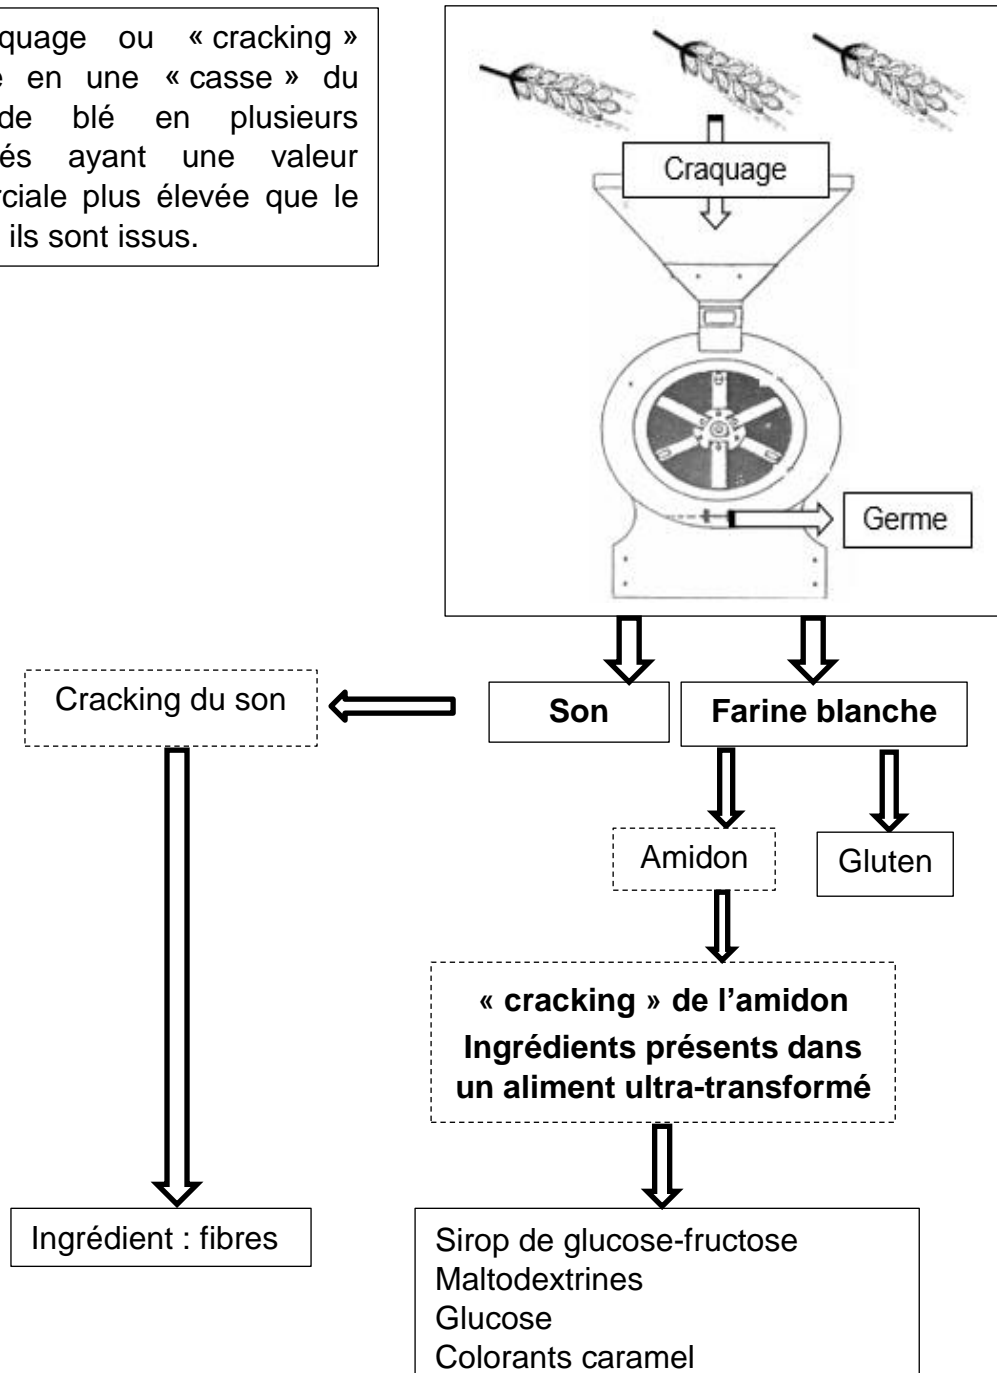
quage ou « cracking » e en une « casse » du de blé en plusieurs és ayant une valeur rciale plus élevée que le ils sont issus.

Craquage

Germe

Cracking du son

Son

Farine blanche

Amidon

Gluten

« cracking » de l'amidon
Ingrédients présents dans un aliment ultra-transformé

Ingrédient : fibres

Sirop de glucose-fructose
Maltodextrines
Glucose
Colorants caramel